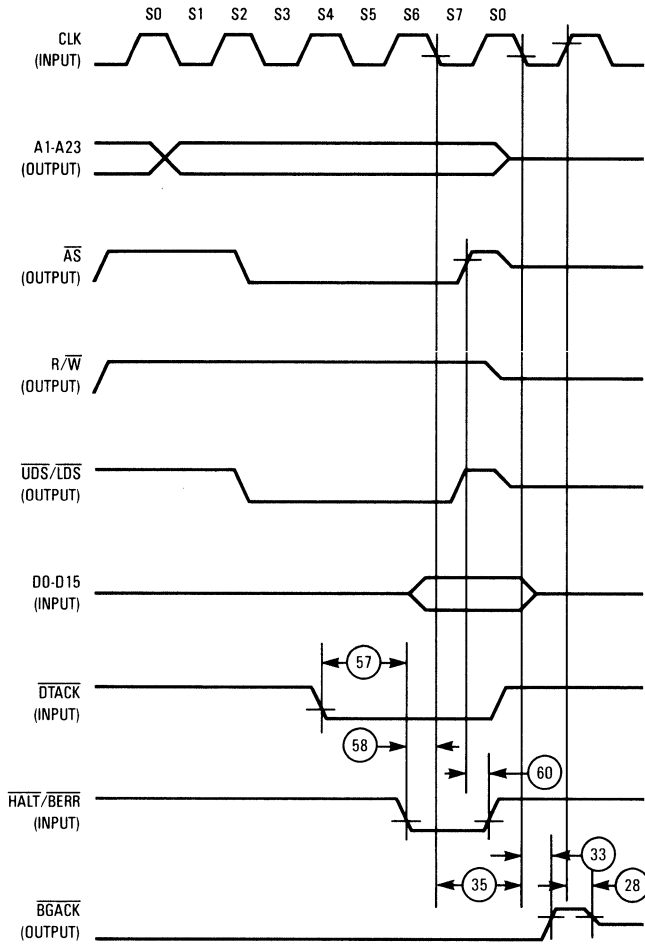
S0 S1 S2 S3 S4 S5 S6 S7 S0

CLK
(INPUT)

A1-A23
(OUTPUT)

$\overline{AS}$
(OUTPUT)

R/$\overline{W}$
(OUTPUT)

$\overline{UDS}$/$\overline{LDS}$
(OUTPUT)

D0-D15
(INPUT)

57

$\overline{DTACK}$
(INPUT)

58

60

$\overline{HALT}$/$\overline{BERR}$
(INPUT)

33

35

28

$\overline{BGACK}$
(OUTPUT)